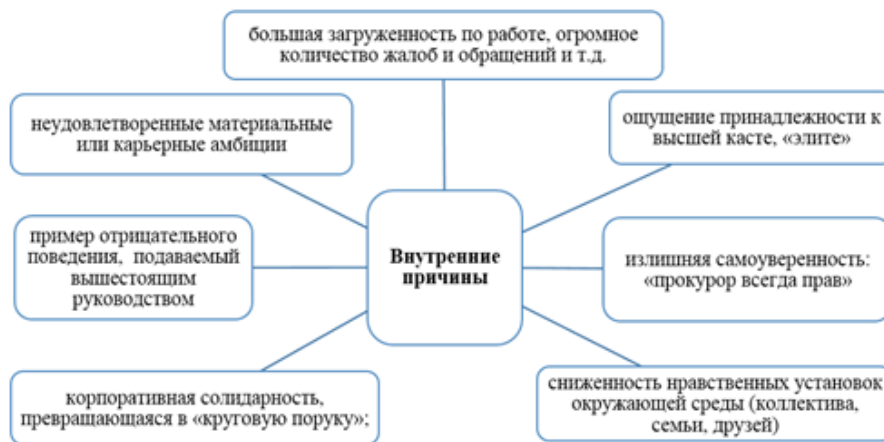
большая загруженность по работе, огромное количество жалоб и обращений и т.д.

неудовлетворенные материальные или карьерные амбиции

ощущение принадлежности к высшей касте, «элите»

Внутренние причины

пример отрицательного поведения, подаваемый вышестоящим руководством

излишняя самоуверенность: «прокурор всегда прав»

корпоративная солидарность, превращающаяся в «круговую поруку»;

сниженность нравственных установок окружающей среды (коллектива, семьи, друзей)